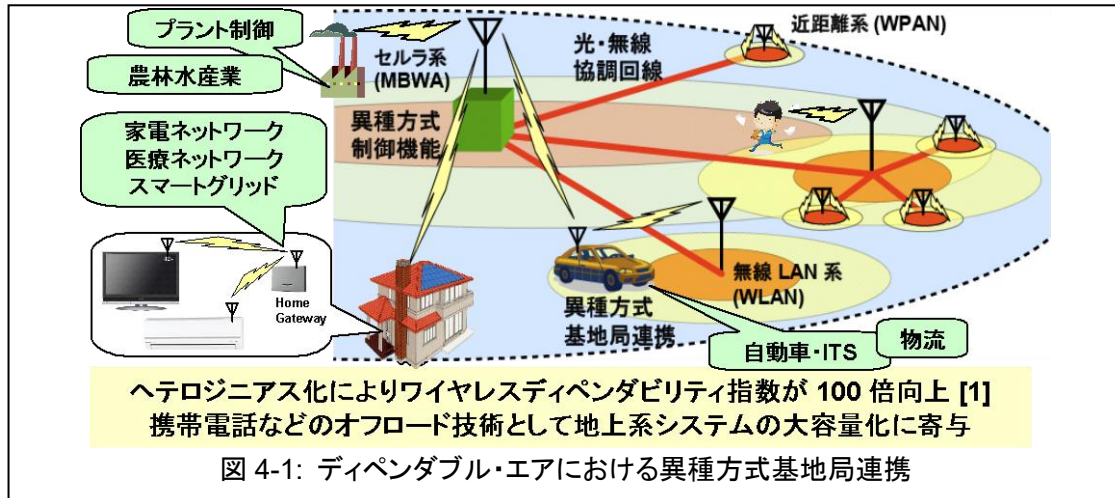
プラント制御

農林水産業

家電ネットワーク
医療ネットワーク
スマートグリッド

Home Gateway

セルラ系
(MBWA)

異種方式
制御機能

光・無線
協調回線

近距離系 (WPAN)

無線 LAN 系
(WLAN)

異種方式
基地局連携

自動車・ITS

物流

ヘテロジニアス化によりワイヤレスディペンダビリティ指数が 100 倍向上 [1]
携帯電話などのオフロード技術として地上系システムの大容量化に寄与

図 4-1: ディペンダブル・エアにおける異種方式基地局連携